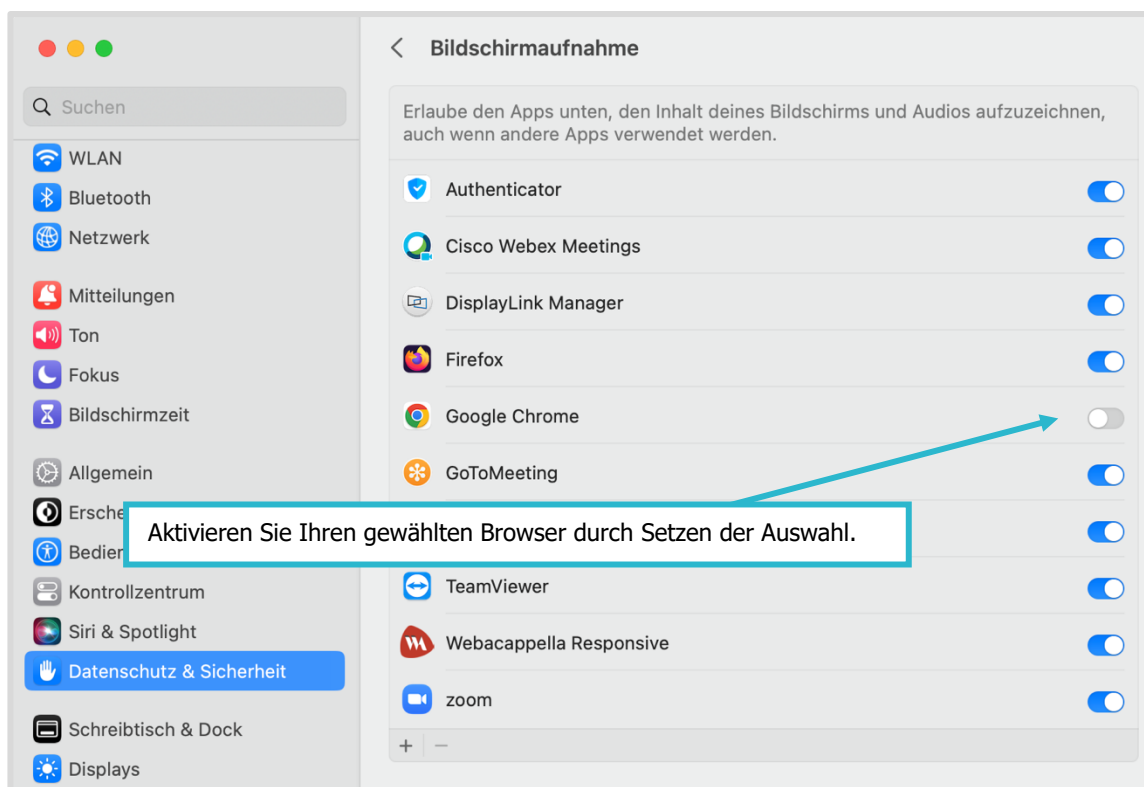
Suchen
WLAN
Bluetooth
Netzwerk
Mitteilungen
Ton
Fokus
Bildschirmzeit
Allgemein
Ersche
Bedier
Kontrollzentrum
Siri & Spotlight
Datenschutz & Sicherheit
Schreibtisch & Dock
Displays

Bildschirmaufnahme

Erlaube den Apps unten, den Inhalt deines Bildschirms und Audios aufzuzeichnen, auch wenn andere Apps verwendet werden.

Authenticator
Cisco Webex Meetings
DisplayLink Manager
Firefox
Google Chrome
GoToMeeting
TeamViewer
Webacappella Responsive
zoom

+ −

Aktivieren Sie Ihren gewählten Browser durch Setzen der Auswahl.